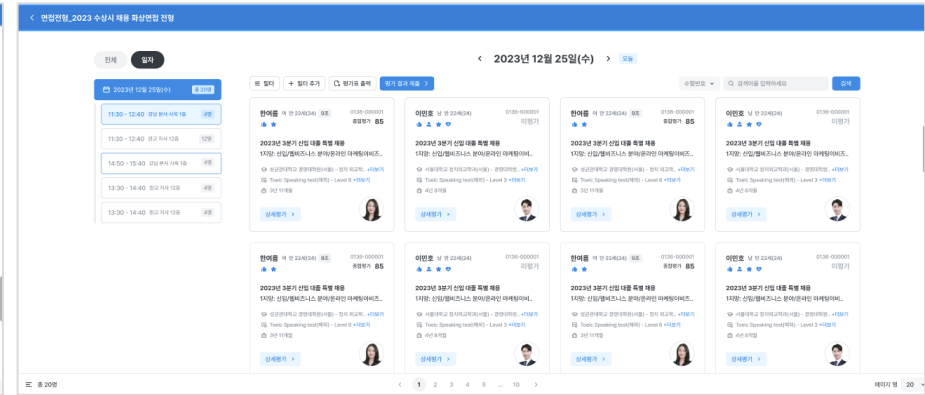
< 면접전형_2023 수상시 채용 화상면접 전형

전체 일자

2023년 12월 25일(수) 총 20명

11:30 - 12:40 강남 본사 사옥 1층 4명

11:30 - 12:40 광교 지사 12층 12명

14:50 - 15:10 강남 본사 사옥 1층 4명

13:30 - 14:40 광교 지사 12층 4명

13:30 - 14:40 광교 지사 12층 4명

< 2023년 12월 25일(수) > 오늘

필터 + 필터 추가 평가표 출력 평가 결과 제출

수험번호 검색어를 입력하세요 검색

한여름 여 만 22세(24) 0136-000001 종합평가 85
2023년 3분기 신입 대졸 특별 채용
1지망: 신입/멤버즈니스 분야/온라인 마케팅이비즈...
성균관대학교 경영대학(서울) - 정치 외교학... +더보기
Toeic Speaking test(해외) - Level 6 +더보기
3년 11개월
상세평가 >

이민호 남 만 22세(24) 0136-000001 미평가
2023년 3분기 신입 대졸 특별 채용
1지망: 신입/멤버즈니스 분야/온라인 마케팅이비즈...
서울대학교 정치외교학과(서울) - 경영마케팅... +더보기
Toeic Speaking test(해외) - Level 3 +더보기
4년 8개월
상세평가 >

한여름 여 만 22세(24) 0136-000001 종합평가 85
2023년 3분기 신입 대졸 특별 채용
1지망: 신입/멤버즈니스 분야/온라인 마케팅이비즈...
성균관대학교 경영대학(서울) - 정치 외교학... +더보기
Toeic Speaking test(해외) - Level 6 +더보기
3년 11개월
상세평가 >

이민호 남 만 22세(24) 0136-000001 미평가
2023년 3분기 신입 대졸 특별 채용
1지망: 신입/멤버즈니스 분야/온라인 마케팅이비즈...
서울대학교 정치외교학과(서울) - 경영마케팅... +더보기
Toeic Speaking test(해외) - Level 3 +더보기
4년 8개월
상세평가 >

한여름 여 만 22세(24) 0136-000001 종합평가 85
2023년 3분기 신입 대졸 특별 채용
1지망: 신입/멤버즈니스 분야/온라인 마케팅이비즈...
성균관대학교 경영대학(서울) - 정치 외교학... +더보기
Toeic Speaking test(해외) - Level 6 +더보기
3년 11개월
상세평가 >

이민호 남 만 22세(24) 0136-000001 미평가
2023년 3분기 신입 대졸 특별 채용
1지망: 신입/멤버즈니스 분야/온라인 마케팅이비즈...
서울대학교 정치외교학과(서울) - 경영마케팅... +더보기
Toeic Speaking test(해외) - Level 3 +더보기
4년 8개월
상세평가 >

한여름 여 만 22세(24) 0136-000001 미평가
2023년 3분기 신입 대졸 특별 채용
1지망: 신입/멤버즈니스 분야/온라인 마케팅이비즈...
성균관대학교 경영대학(서울) - 정치 외교학... +더보기
Toeic Speaking test(해외) - Level 6 +더보기
3년 11개월
상세평가 >

이민호 남 만 22세(24) 0136-000001 미평가
2023년 3분기 신입 대졸 특별 채용
1지망: 신입/멤버즈니스 분야/온라인 마케팅이비즈...
서울대학교 정치외교학과(서울) - 경영마케팅... +더보기
Toeic Speaking test(해외) - Level 3 +더보기
4년 8개월
상세평가 >

총 20명

< 1 2 3 4 5 ... 10 >

페이지 행 20